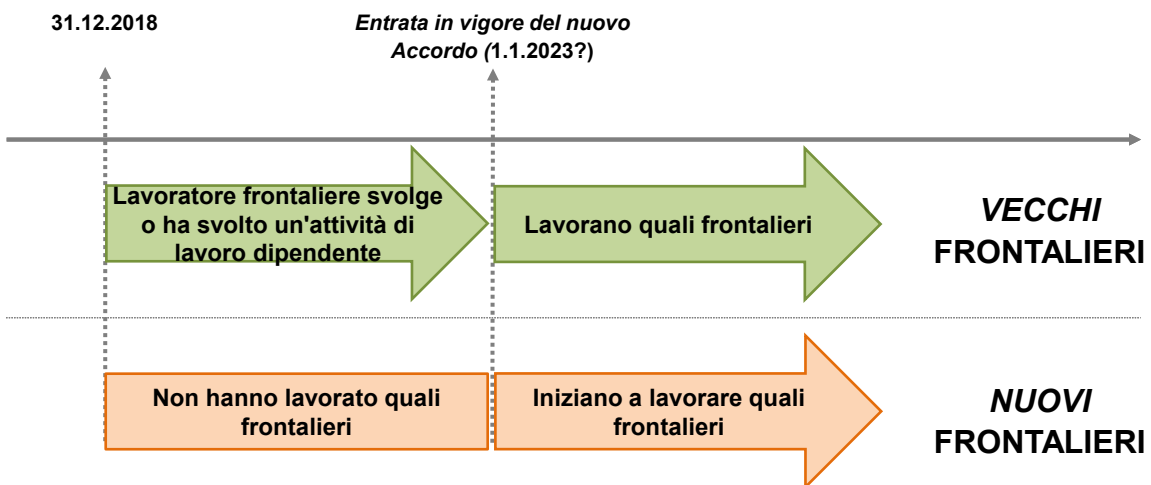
31.12.2018

Entrata in vigore del nuovo Accordo (1.1.2023?)

Lavoratore frontaliere svolge o ha svolto un'attività di lavoro dipendente

Lavorano quali frontalieri

VECCHI FRONTALIERI

Non hanno lavorato quali frontalieri

Iniziano a lavorare quali frontalieri

NUOVI FRONTALIERI